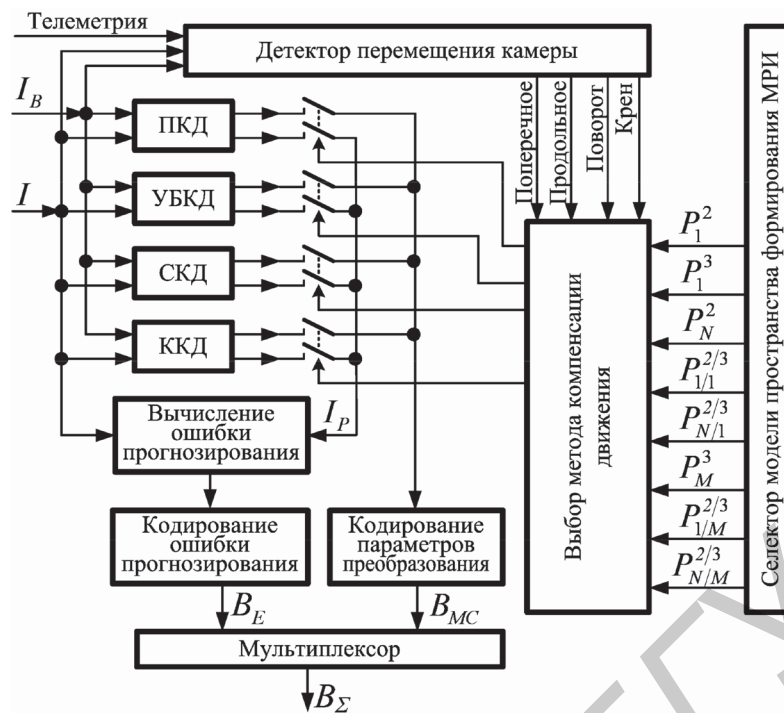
Телеметрия

Детектор перемещения камеры

$I_B$

$I$

ПКД

УБКД

СКД

ККД

Поперечное

Продольное

Поворот

Крен

Выбор метода компенсации движения

Селектор модели пространства формирования МРИ

$P_1^2$

$P_1^3$

$P_N^2$

$P_{1/1}^{2/3}$

$P_{N/1}^{2/3}$

$P_M^3$

$P_{1/M}^{2/3}$

$P_{N/M}^{2/3}$

Вычисление ошибки прогнозирования

$I_P$

Кодирование ошибки прогнозирования

Кодирование параметров преобразования

$B_E$

$B_{MC}$

Мультиплексор

$B_\Sigma$